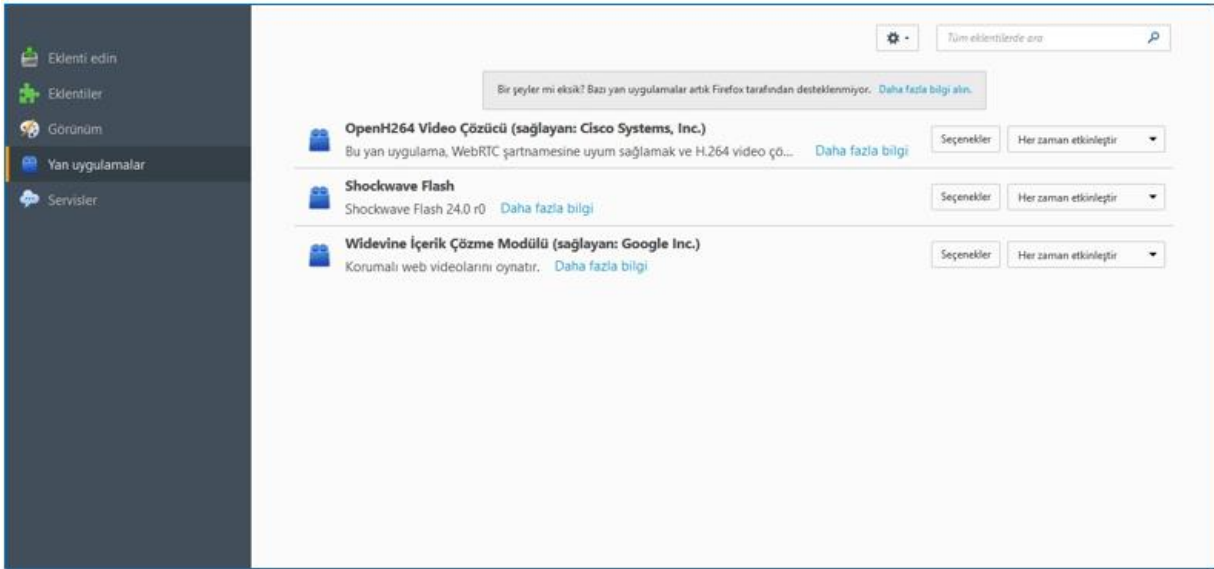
Eklenti edin
Eklentiler
Görünüm
Yan uygulamalar
Servisler

Tüm eklentilerde ara

Bir şeyler mi eksik? Bazı yan uygulamalar artık Firefox tarafından desteklenmiyor. Daha fazla bilgi alın.

OpenH264 Video Çözücü (sağlayan: Cisco Systems, Inc.)
Bu yan uygulama, WebRTC şartnamesine uyum sağlamak ve H.264 video çö... Daha fazla bilgi
Seçenekler
Her zaman etkinleştir

Shockwave Flash
Shockwave Flash 24.0 r0 Daha fazla bilgi
Seçenekler
Her zaman etkinleştir

Widevine İçerik Çözme Modülü (sağlayan: Google Inc.)
Korumalı web videolarını oynatır. Daha fazla bilgi
Seçenekler
Her zaman etkinleştir